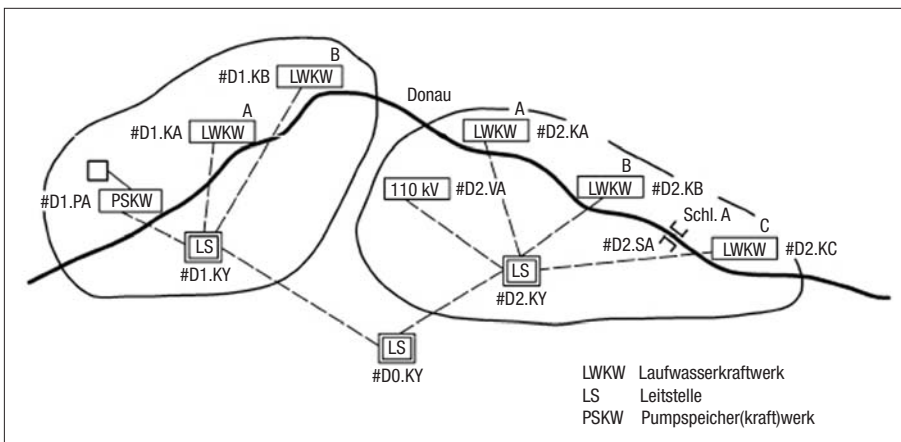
B
#D1.KB LWKW
Donau
A
#D1.KA LWKW
A
LWKW #D2.KA
B
110 kV #D2.VA
LWKW #D2.KB
#D1.PA PSKW
Schl. A
#D2.SA
C
LWKW #D2.KC
LS
#D1.KY
LS
#D2.KY
LS
#D0.KY

LWKW Laufwasserkraftwerk
LS Leitstelle
PSKW Pumpspeicher(kraft)werk